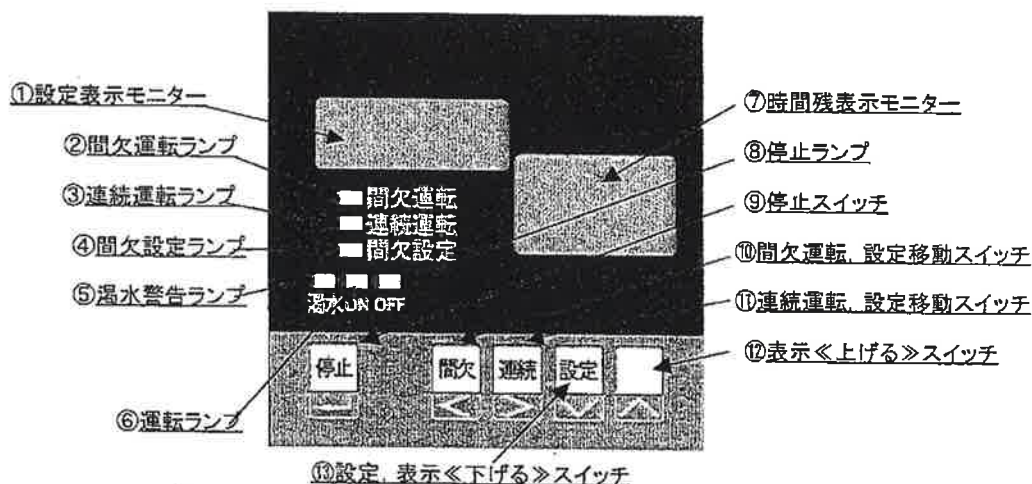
①設定表示モニター
②間欠運転ランプ
③連続運転ランプ
④間欠設定ランプ
⑤渇水警告ランプ
⑥運転ランプ

⑦時間残表示モニター
⑧停止ランプ
⑨停止スイッチ
⑩間欠運転、設定移動スイッチ
⑪連続運転、設定移動スイッチ
⑫表示≪上げる≫スイッチ

間欠運転
連続運転
間欠設定

渇水 ON OFF

停止
間欠
連続
設定

⑬設定、表示≪下げる≫スイッチ